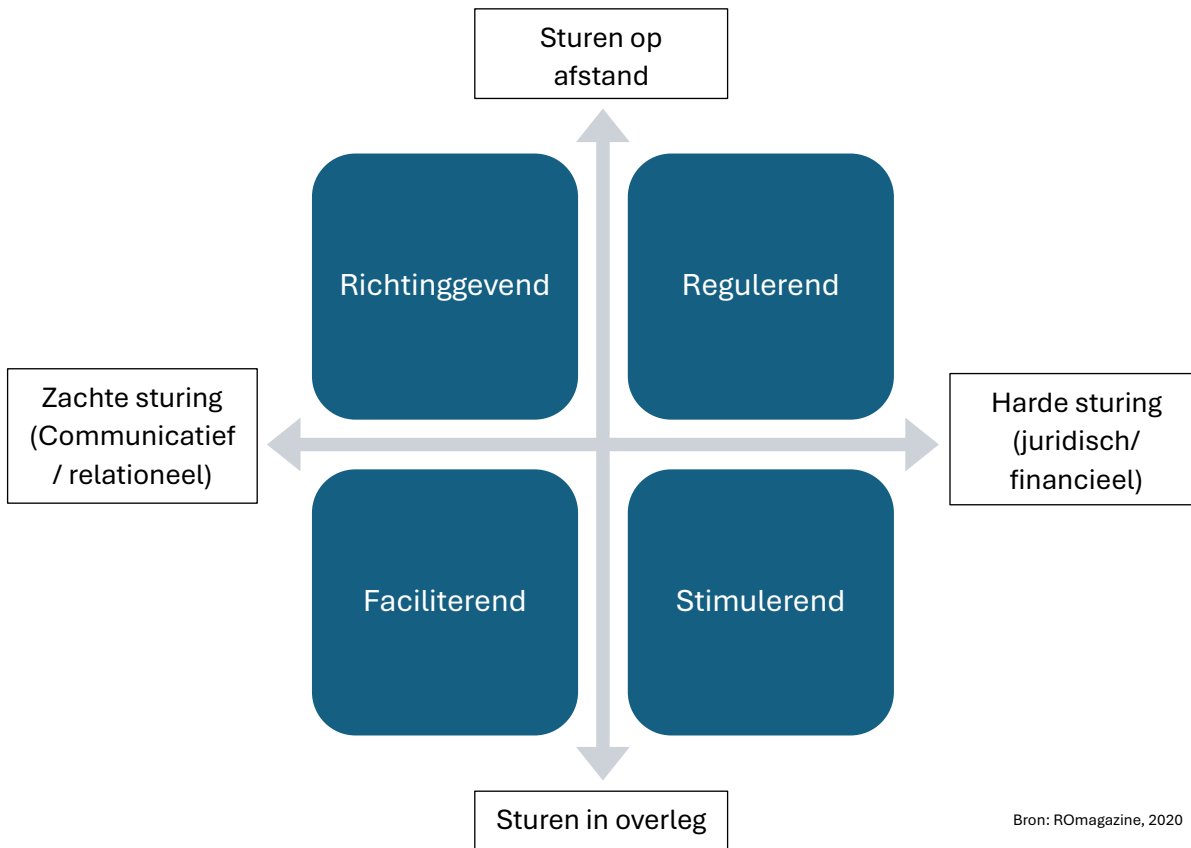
Sturen op afstand

Richtinggevend

Regulerend

Zachte sturing (Communicatief / relationeel)

Harde sturing (juridisch/ financieel)

Faciliterend

Stimulerend

Sturen in overleg

Bron: ROmagazine, 2020